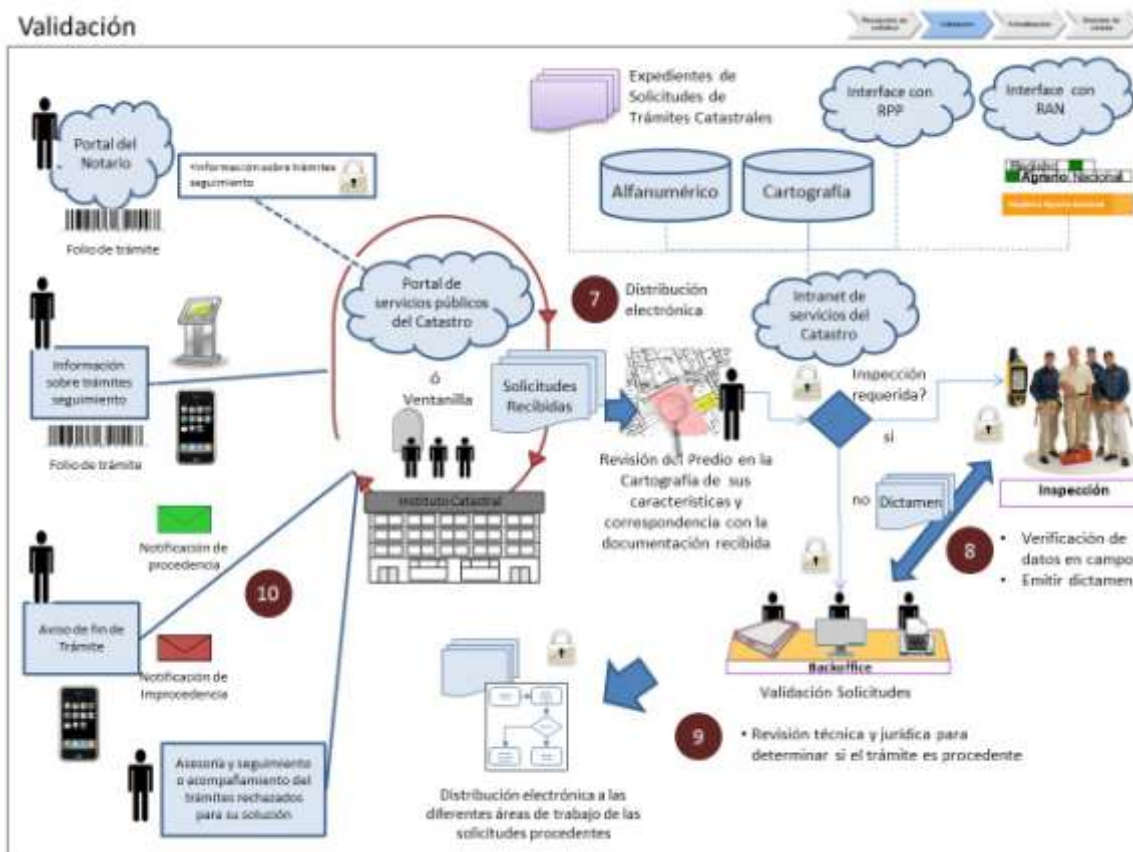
Validación

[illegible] Validación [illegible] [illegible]

Expedientes de Solicitudes de Trámites Catastrales

Interface con RPP

Interface con RAN

Alfanumérico

Cartografía

Registro Agrario Nacional

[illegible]

Portal del Notario

Información sobre trámites seguimiento

Folio de trámite

Portal de servicios públicos del Catastro

7 Distribución electrónica

Intranet de servicios del Catastro

Información sobre trámites seguimiento

Folio de trámite

ó Ventanilla

Solicitudes Recibidas

Inspección requerida?

si

Revisión del Predio en la Cartografía de sus características y correspondencia con la documentación recibida

no Dictamen

Inspección

8

• Verificación de datos en campo
• Emitir dictamen

Instituto Catastral

Notificación de procedencia

10

Aviso de fin de Trámite

Notificación de Improcedencia

Backoffice

Validación Solicitudes

9

• Revisión técnica y jurídica para determinar si el trámite es procedente

Asesoría y seguimiento o acompañamiento del trámites rechazados para su solución

Distribución electrónica a las diferentes áreas de trabajo de las solicitudes procedentes